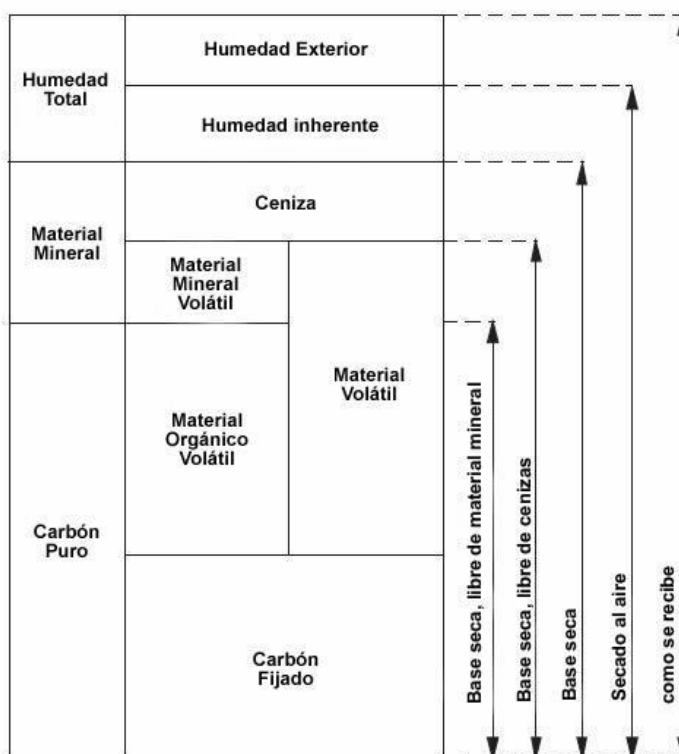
Humedad Total

Humedad Exterior

Humedad inherente

Material Mineral

Ceniza

Material Mineral Volátil

Carbón Puro

Material Orgánico Volátil

Material Volátil

Carbón Fijado

Base seca, libre de material mineral

Base seca, libre de cenizas

Base seca

Secado al aire

como se recibe